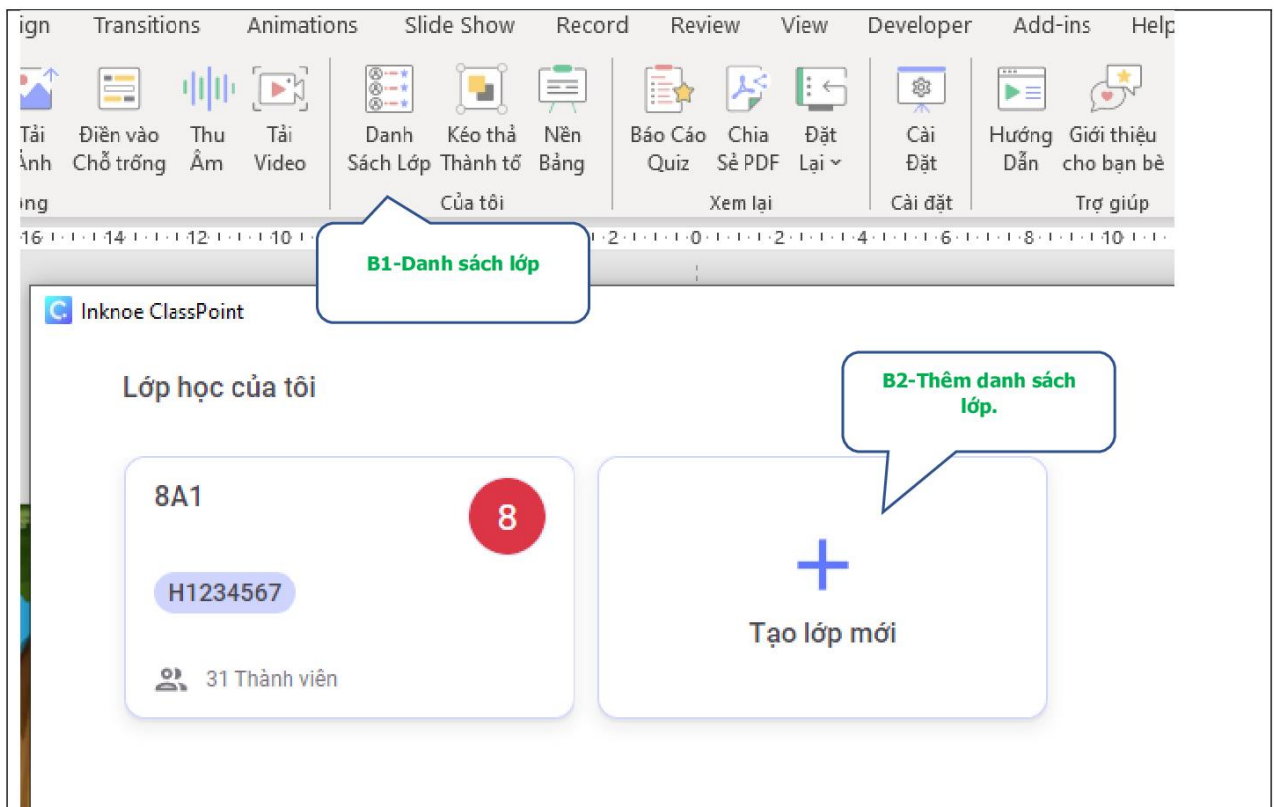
ign Transitions Animations Slide Show Record Review View Developer Add-ins Help

Tải Ảnh
Điền vào Chỗ trống
Thu Âm
Tải Video
ọng

Danh Sách Lớp
Kéo thả Thành tố
Nền Bảng
Của tôi

Báo Cáo Quiz
Chia Sẻ PDF
Đặt Lại
Xem lại

Cài Đặt
Cài đặt

Hướng Dẫn
Giới thiệu cho bạn bè
Trợ giúp

16 14 12 10 2 0 2 4 6 8 10

B1-Danh sách lớp

Inknoe ClassPoint

Lớp học của tôi

B2-Thêm danh sách lớp.

8A1

8

H1234567

31 Thành viên

+

Tạo lớp mới